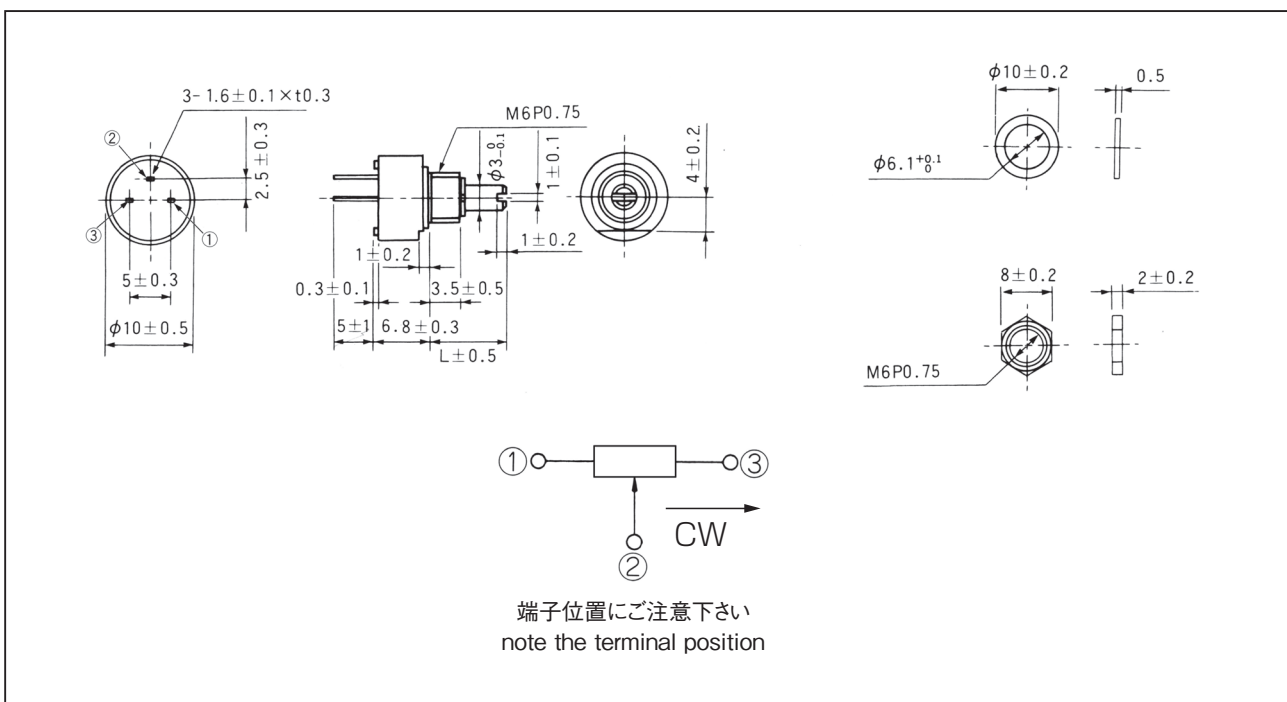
3- 1.6 ± 0.1 × t0.3

②

$2.5 \pm 0.3$

③

①

$5 \pm 0.3$

$\phi 10 \pm 0.5$

M6P0.75

$\phi 3^{\ 0}_{-0.1}$

$1 \pm 0.1$

$4 \pm 0.2$

$1 \pm 0.2$

$1 \pm 0.2$

$0.3 \pm 0.1$

$3.5 \pm 0.5$

$5 \pm 1$

$6.8 \pm 0.3$

$L \pm 0.5$

$\phi 10 \pm 0.2$

0.5

$\phi 6.1^{+0.1}_{0}$

$8 \pm 0.2$

$2 \pm 0.2$

M6P0.75

①

③

CW

②

端子位置にご注意下さい
note the terminal position